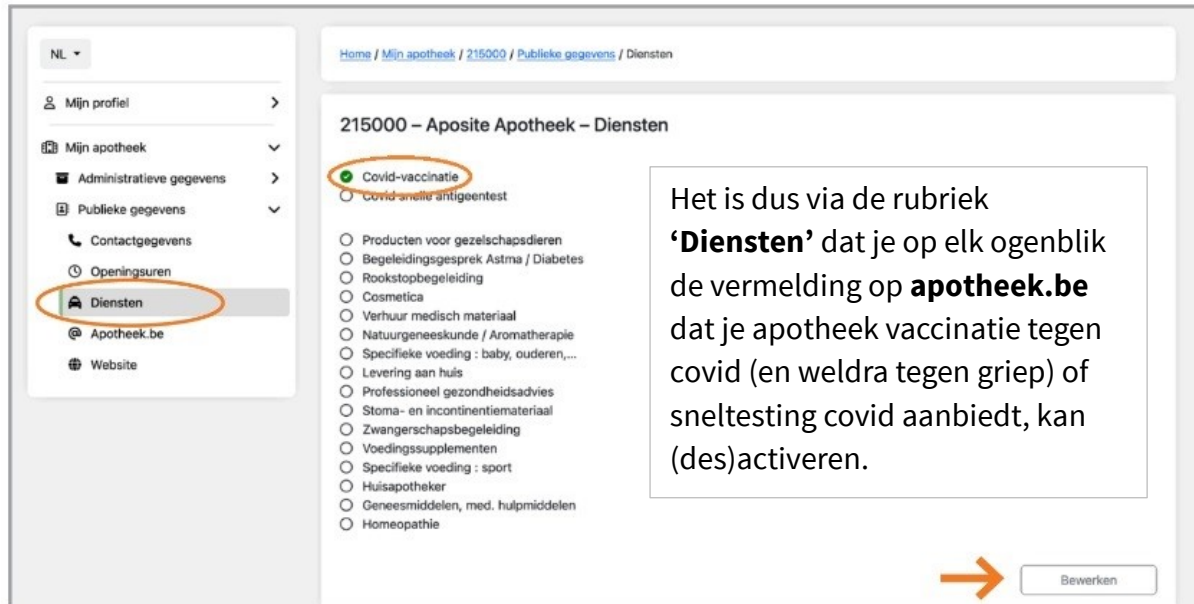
NL ▾

Mijn profiel

Mijn apotheek

Administratieve gegevens

Publieke gegevens

Contactgegevens

Openingsuren

Diensten

Apotheek.be

Website

Home / Mijn apotheek / 215000 / Publieke gegevens / Diensten

215000 – Aposite Apotheek – Diensten

Covid-vaccinatie
Covid-snelle antigeentest

Producten voor gezelschapsdieren
Begeleidingsgesprek Astma / Diabetes
Rookstopbegeleiding
Cosmetica
Verhuur medisch materiaal
Natuurgeneeskunde / Aromatherapie
Specifieke voeding : baby, ouderen,...
Levering aan huis
Professioneel gezondheidsadvies
Stoma- en incontinentiemateriaal
Zwangerschapsbegeleiding
Voedingssupplementen
Specifieke voeding : sport
Huisapotheker
Geneesmiddelen, med. hulpmiddelen
Homeopathie

Het is dus via de rubriek **'Diensten'** dat je op elk ogenblik de vermelding op **apotheek.be** dat je apotheek vaccinatie tegen covid (en weldra tegen griep) of sneltesting covid aanbiedt, kan (des)activeren.

Bewerken